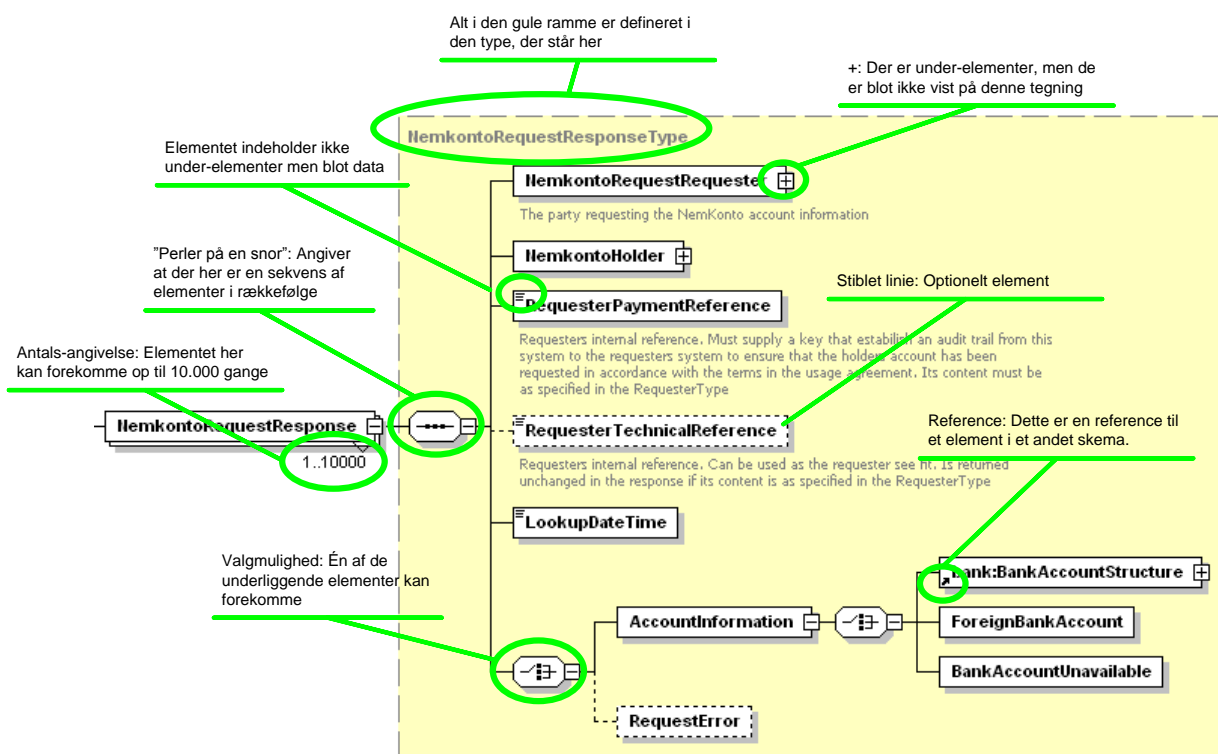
Alt i den gule ramme er defineret i den type, der står her

+: Der er under-elementer, men de er blot ikke vist på denne tegning

NemkontoRequestResponseType

Elementet indeholder ikke under-elementer men blot data

NemkontoRequestRequeste

The party requesting the NemKonto account information

NemkontoHolder

"Perler på en snor": Angiver at der her er en sekvens af elementer i rækkefølge

Stiblet linie: Optionelt element

RequesterPaymentReference

Requesters internal reference. Must supply a key that establish an audit trail from this system to the requesters system to ensure that the holders account has been requested in accordance with the terms in the usage agreement. Its content must be as specified in the RequesterType

Antals-angivelse: Elementet her kan forekomme op til 10.000 gange

NemkontoRequestResponse

1..10000

RequesterTechnicalReference

Reference: Dette er en reference til et element i et andet skema.

Requesters internal reference. Can be used as the requester see fit. Is returned unchanged in the response if its content is as specified in the RequesterType

LookupDateTime

Valgmulighed: Én af de underliggende elementer kan forekomme

bank:BankAccountStructure

AccountInformation

ForeignBankAccount

BankAccountUnavailable

RequestError